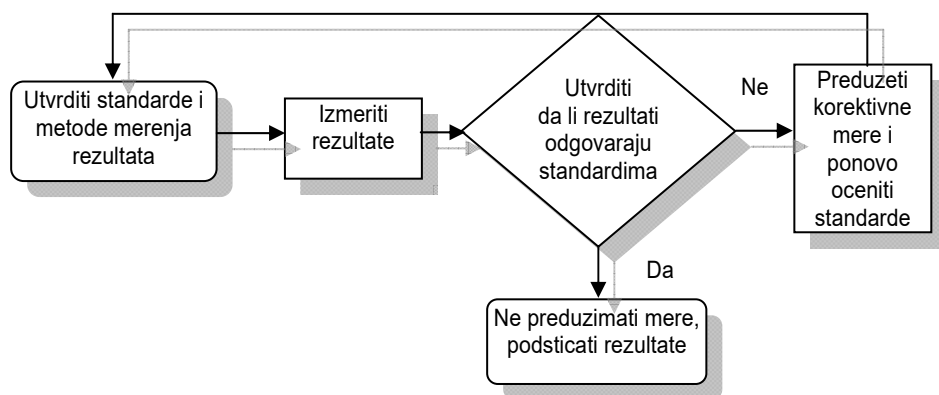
Utvrditi standarde i metode merenja rezultata

Izmeriti rezultate

Utvrditi da li rezultati odgovaraju standardima

Ne

Preduzeti korektivne mere i ponovo oceniti standarde

Da

Ne preduzimati mere, podsticati rezultate